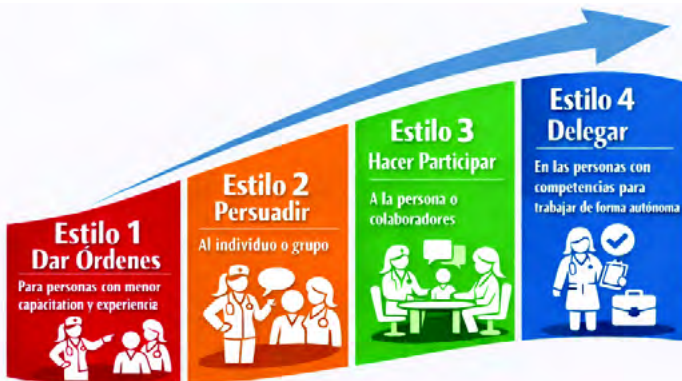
Estilo 1
Dar Órdenes
Para personas con menor capacitation y experiencia

Estilo 2
Persuadir
Al individuo o grupo

Estilo 3
Hacer Participar
A la persona o colaboradores

Estilo 4
Delegar
En las personas con competencias para trabajar de forma autónoma